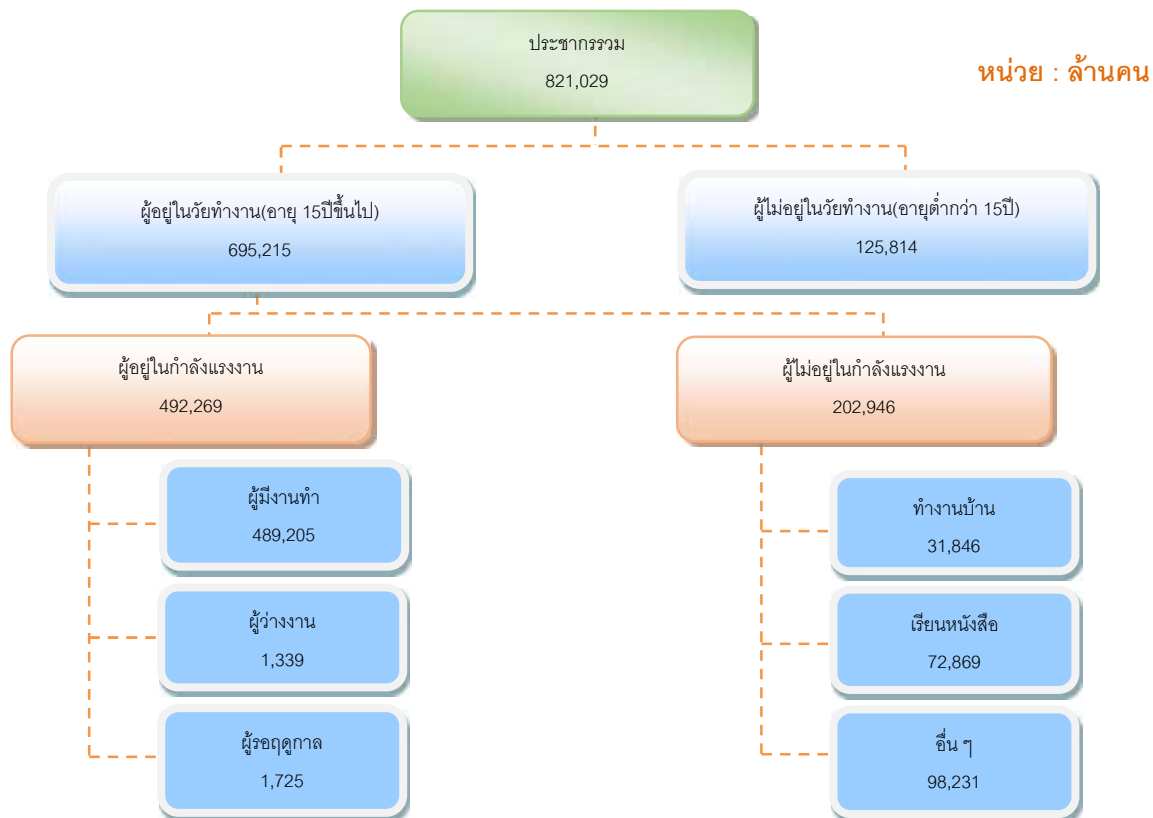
ประชากรรวม
821,029

หน่วย : ล้านคน

ผู้อยู่ในวัยทำงาน(อายุ 15ปีขึ้นไป)
695,215

ผู้ไม่อยู่ในวัยทำงาน(อายุต่ำกว่า 15ปี)
125,814

ผู้อยู่ในกำลังแรงงาน
492,269

ผู้ไม่อยู่ในกำลังแรงงาน
202,946

ผู้มีงานทำ
489,205

ผู้ว่างงาน
1,339

ผู้รอฤดูกาล
1,725

ทำงานบ้าน
31,846

เรียนหนังสือ
72,869

อื่น ๆ
98,231